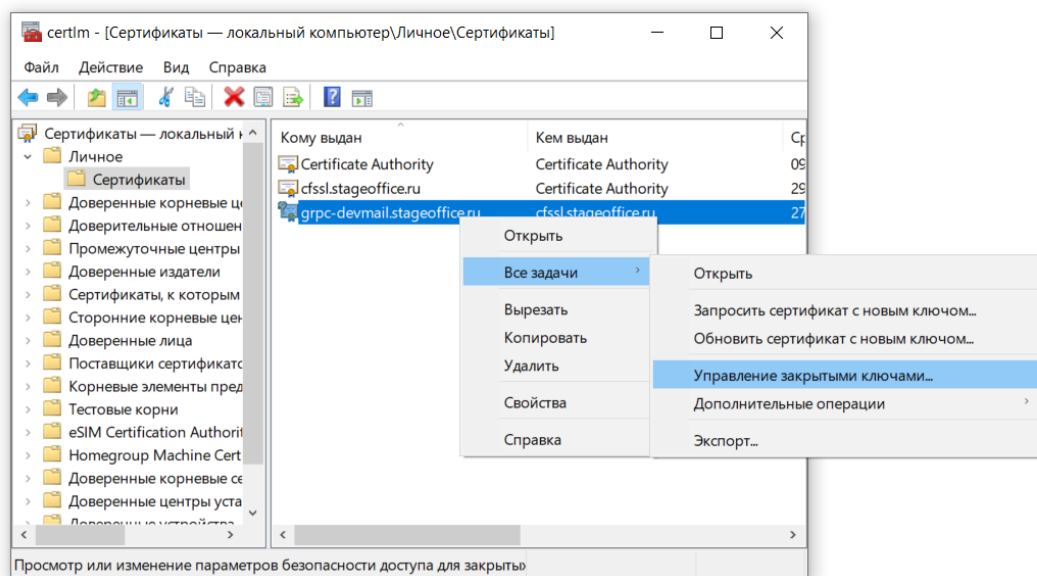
certlm - [Сертификаты — локальный компьютер\Личное\Сертификаты]

Файл Действие Вид Справка

Сертификаты — локальный к
Личное
Сертификаты
Доверенные корневые це
Доверительные отношен
Промежуточные центры
Доверенные издатели
Сертификаты, к которым
Сторонние корневые цен
Доверенные лица
Поставщики сертификато
Корневые элементы пред
Тестовые корни
eSIM Certification Authorit
Homegroup Machine Cert
Доверенные корневые се
Доверенные центры уста
Доверенные устройства

| Кому выдан | Кем выдан | Ср |
|---|---|---|
| Certificate Authority | Certificate Authority | 09 |
| cfssl.stageoffice.ru | Certificate Authority | 29 |
| grpc-devmail.stageoffice.ru | cfssl.stageoffice.ru | 27 |

Открыть
Все задачи
Вырезать
Копировать
Удалить
Свойства
Справка

Открыть
Запросить сертификат с новым ключом...
Обновить сертификат с новым ключом...
Управление закрытыми ключами...
Дополнительные операции
Экспорт...

Просмотр или изменение параметров безопасности доступа для закрыты